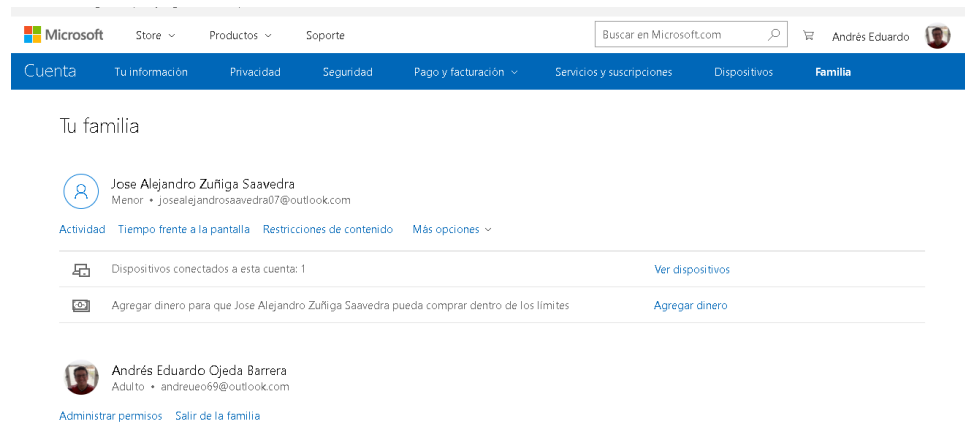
Microsoft Store Productos Soporte Buscar en Microsoft.com Andrés Eduardo

Cuenta Tu información Privacidad Seguridad Pago y facturación Servicios y suscripciones Dispositivos Familia

Tu familia

Jose Alejandro Zuñiga Saavedra
Menor • josealejandrosaavedra07@outlook.com

Actividad Tiempo frente a la pantalla Restricciones de contenido Más opciones

Dispositivos conectados a esta cuenta: 1 Ver dispositivos

Agregar dinero para que Jose Alejandro Zuñiga Saavedra pueda comprar dentro de los límites Agregar dinero

Andrés Eduardo Ojeda Barrera
Adulto • andreueo69@outlook.com

Administrar permisos Salir de la familia